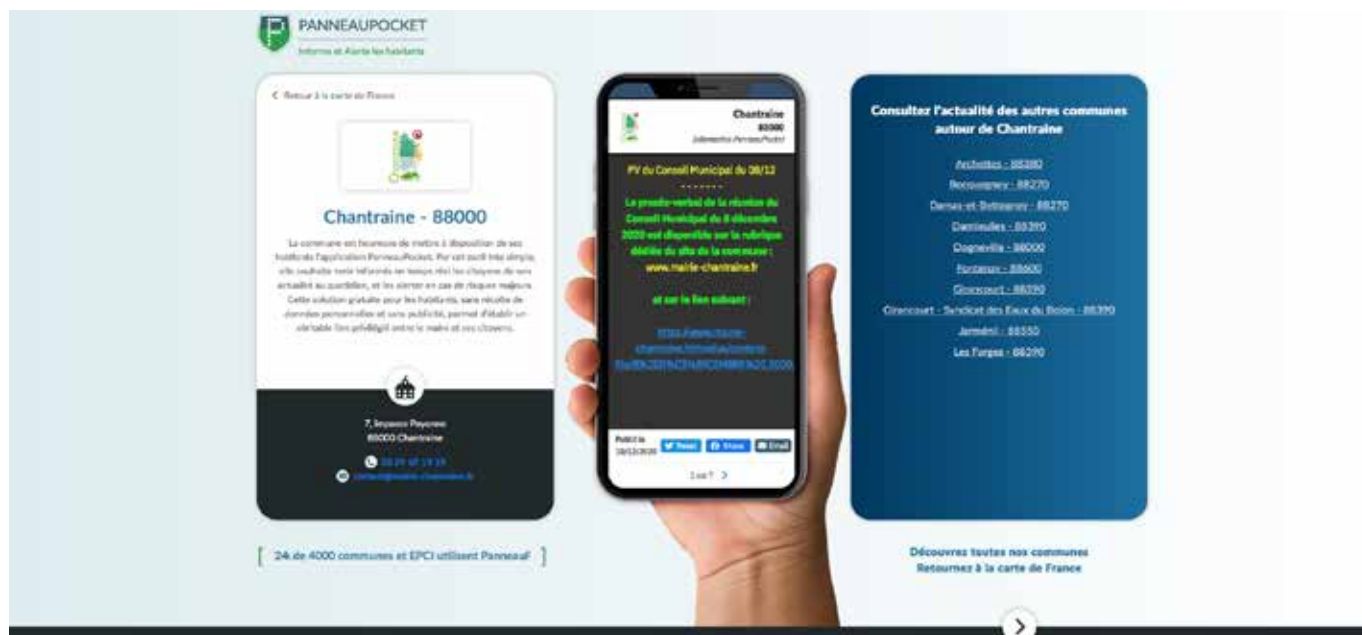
PANNEAUPOCKET
Informe et Alerte les habitants

< Retour à la carte de France

Chantraine - 88000

La commune est heureuse de mettre à disposition de ses habitants l'application PanneauPocket. Par cet outil très simple, elle souhaite tenir informés en temps réel les citoyens de son actualité au quotidien, et les alerter en cas de risques majeurs. Cette solution gratuite pour les habitants, sans récolte de données personnelles et sans publicité, permet d'établir un véritable lien privilégié entre la mairie et ses citoyens.

7, Impasse Peyronne
88000 Chantraine
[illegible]
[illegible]

[ 24 de 4000 communes et EPCI utilisent PanneauP ]

Chantraine
88000
Informations PanneauPocket

PV du Conseil Municipal du 08/12
-------
Le procès-verbal de la réunion du Conseil Municipal du 8 décembre 2020 est disponible sur la rubrique dédiée du site de la commune : www.mairie-chantraine.fr

et sur le lien suivant :

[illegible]

Publié le 10/12/2020 Tweet Share Email
1 sur 7 >

Consultez l'actualité des autres communes autour de Chantraine

Archettes - 88380
Bocquegney - 88270
Darnas-et-Bettegney - 88270
Damnieulles - 88390
Dogneville - 88000
Fontenoy - 88600
Girancourt - 88390
Girancourt - Syndicat des Eaux du Boion - 88390
Jeménil - 88550
Les Forges - 88390

Découvrez toutes nos communes
Retournez à la carte de France